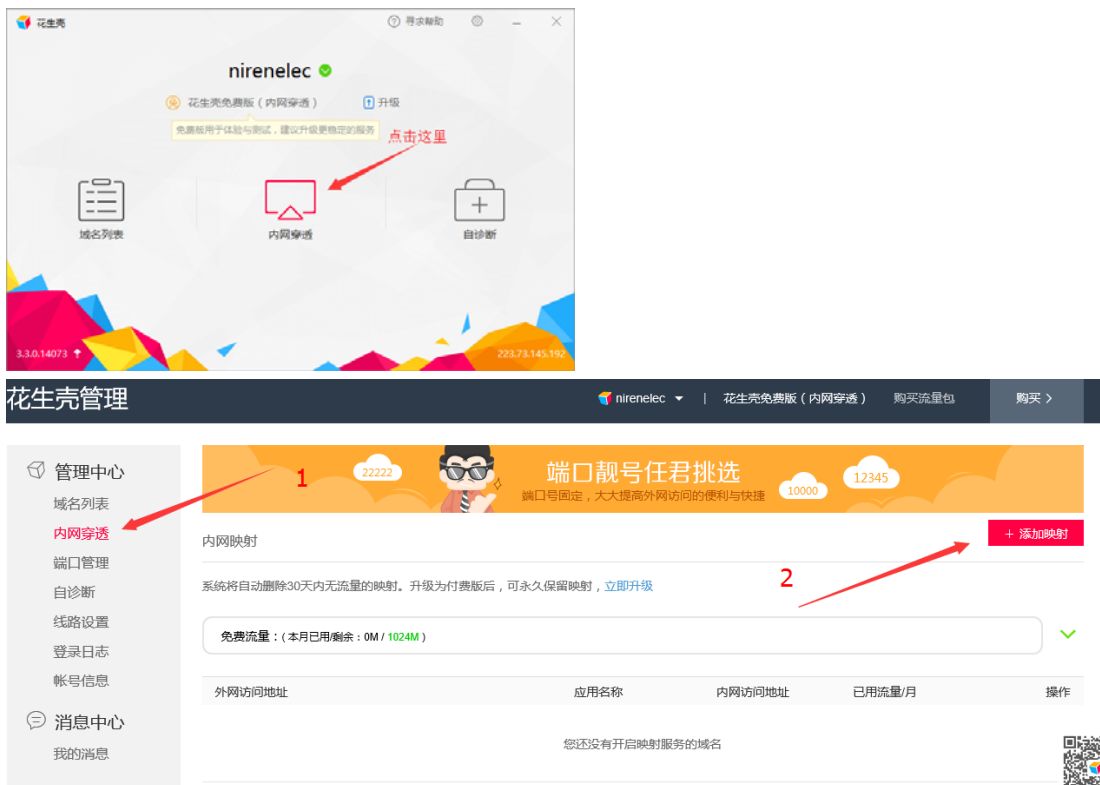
花生壳

寻求帮助

nirenelec

花生壳免费版（内网穿透）

升级

免费版用于体验与测试，建议升级更稳定的服务

点击这里

域名列表

内网穿透

自诊断

3.3.0.14073

223.73.145.192

花生壳管理

nirenelec

花生壳免费版（内网穿透）

购买流量包

购买 >

管理中心

域名列表

内网穿透

端口管理

自诊断

线路设置

登录日志

帐号信息

消息中心

我的消息

22222

端口靓号任君挑选

端口号固定，大大提高外网访问的便利与快捷

10000

12345

1

内网映射

+ 添加映射

2

系统将自动删除30天内无流量的映射。升级为付费版后，可永久保留映射，立即升级

免费流量：（本月已用/剩余：0M / 1024M）

| 外网访问地址 | 应用名称 | 内网访问地址 | 已用流量/月 | 操作 |
|---|---|---|---|---|

您还没有开启映射服务的域名